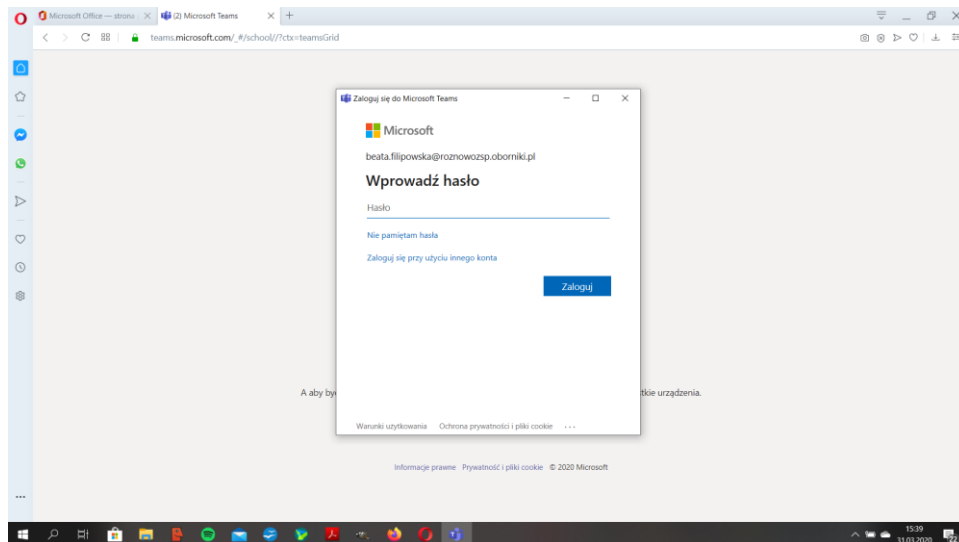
Microsoft Office — strona
(2) Microsoft Teams
teams.microsoft.com/_#/school//?ctx=teamsGrid

Zaloguj się do Microsoft Teams

Microsoft

beata.filipowska@roznowozsp.oborniki.pl

Wprowadź hasło

Hasło

Nie pamiętam hasła

Zaloguj się przy użyciu innego konta

Zaloguj

Warunki użytkowania Ochrona prywatności i pliki cookie ...

A aby by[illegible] tkie urządzenia.

Informacje prawne Prywatność i pliki cookie © 2020 Microsoft

15:39
31.03.2020